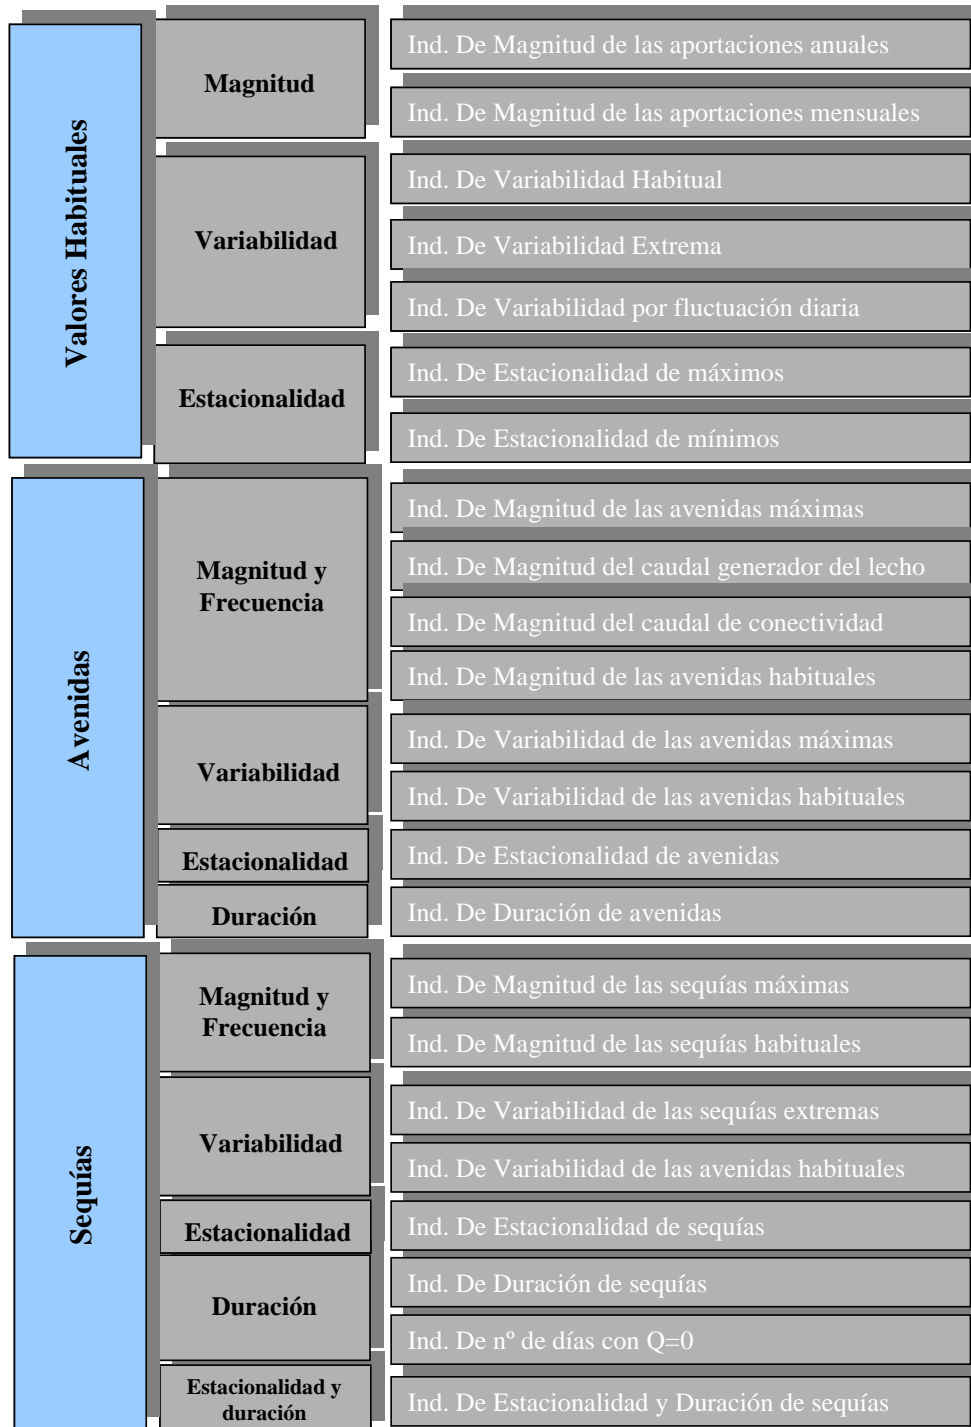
Valores Habituales

Magnitud

Ind. De Magnitud de las aportaciones anuales

Ind. De Magnitud de las aportaciones mensuales

Variabilidad

Ind. De Variabilidad Habitual

Ind. De Variabilidad Extrema

Ind. De Variabilidad por fluctuación diaria

Estacionalidad

Ind. De Estacionalidad de máximos

Ind. De Estacionalidad de mínimos

Avenidas

Magnitud y Frecuencia

Ind. De Magnitud de las avenidas máximas

Ind. De Magnitud del caudal generador del lecho

Ind. De Magnitud del caudal de conectividad

Ind. De Magnitud de las avenidas habituales

Variabilidad

Ind. De Variabilidad de las avenidas máximas

Ind. De Variabilidad de las avenidas habituales

Estacionalidad

Ind. De Estacionalidad de avenidas

Duración

Ind. De Duración de avenidas

Sequías

Magnitud y Frecuencia

Ind. De Magnitud de las sequías máximas

Ind. De Magnitud de las sequías habituales

Variabilidad

Ind. De Variabilidad de las sequías extremas

Ind. De Variabilidad de las avenidas habituales

Estacionalidad

Ind. De Estacionalidad de sequías

Duración

Ind. De Duración de sequías

Ind. De nº de días con Q=0

Estacionalidad y duración

Ind. De Estacionalidad y Duración de sequías